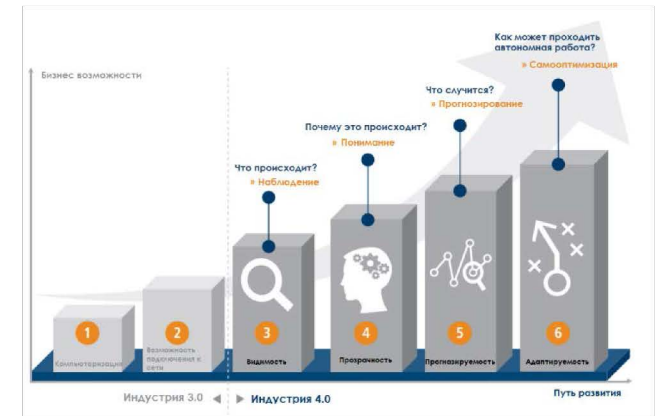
Бизнес возможности

Как может проходить автономная работа?
» Самооптимизация

Что случится?
» Прогнозирование

Почему это происходит?
» Понимание

Что происходит?
» Наблюдение

1
Компьютеризация

2
Возможность подключения к сети

3
Видимость

4
Прозрачность

5
Прогнозируемость

6
Адаптируемость

Индустрия 3.0 ◀ ▶ Индустрия 4.0

Путь развития